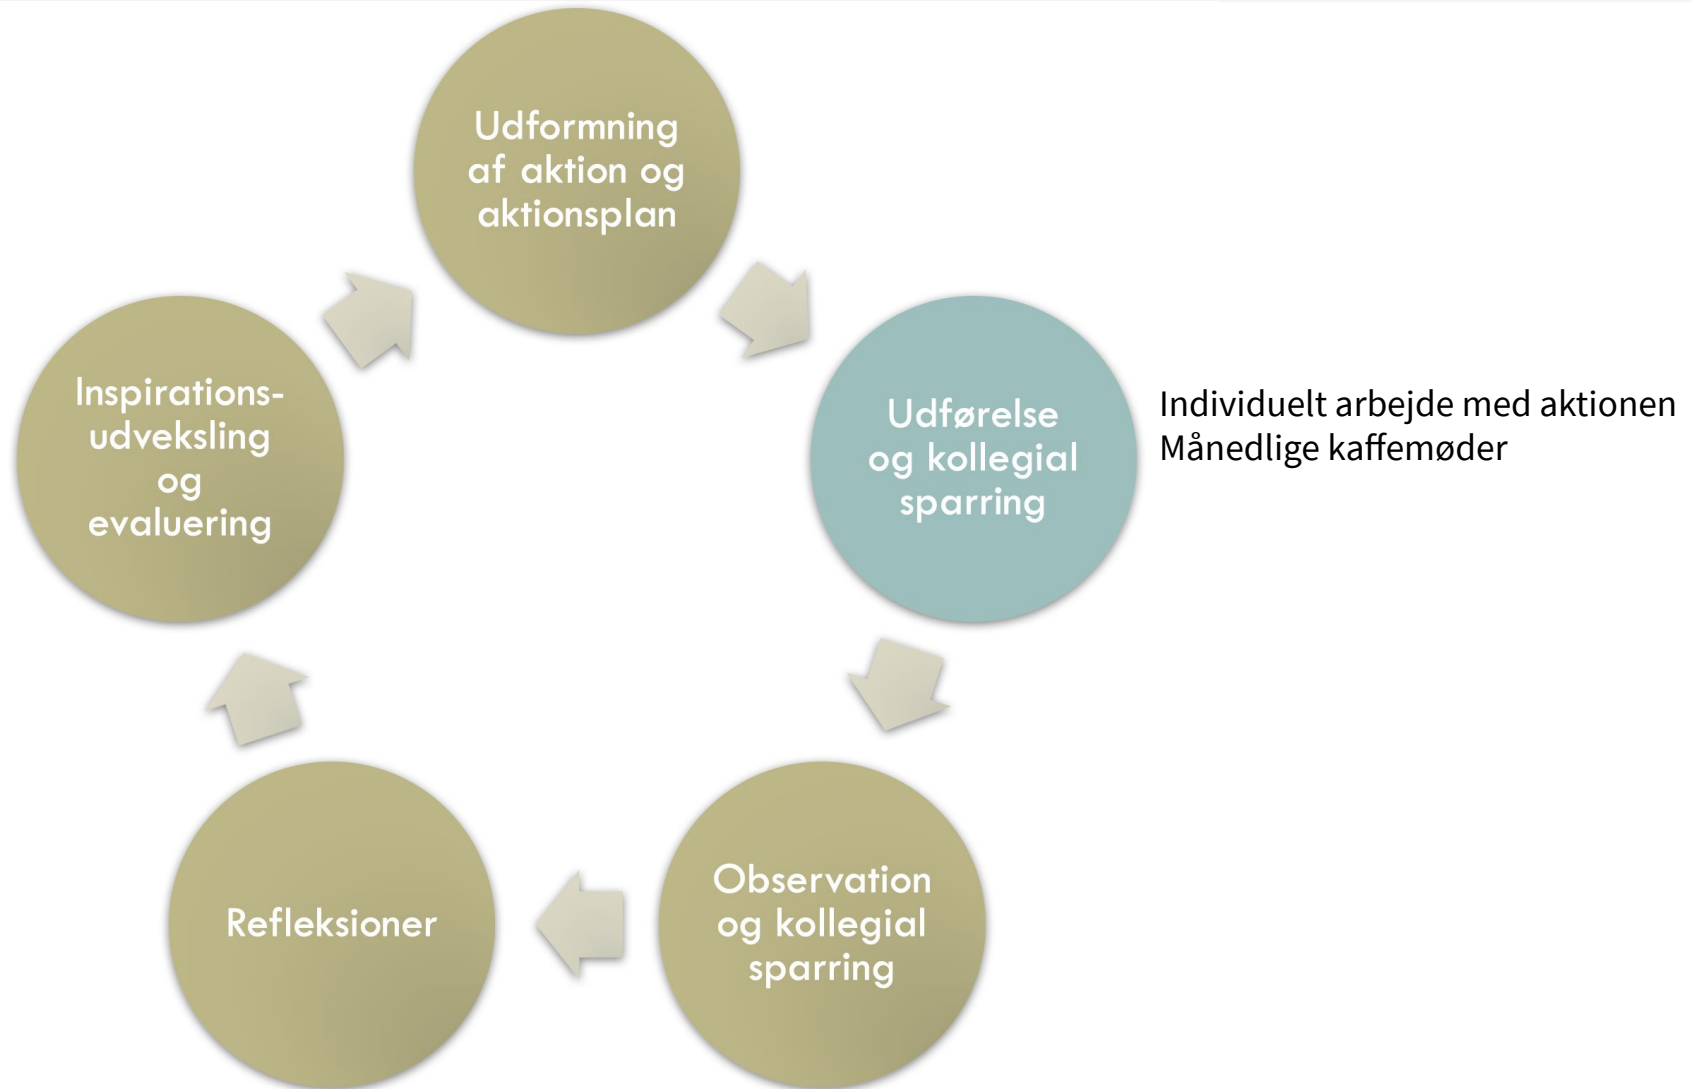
Udformning af aktion og aktionsplan

Udførelse og kollegial sparring

Individuelt arbejde med aktionen
Månedlige kaffemøder

Observation og kollegial sparring

Refleksioner

Inspirationsudveksling og evaluering